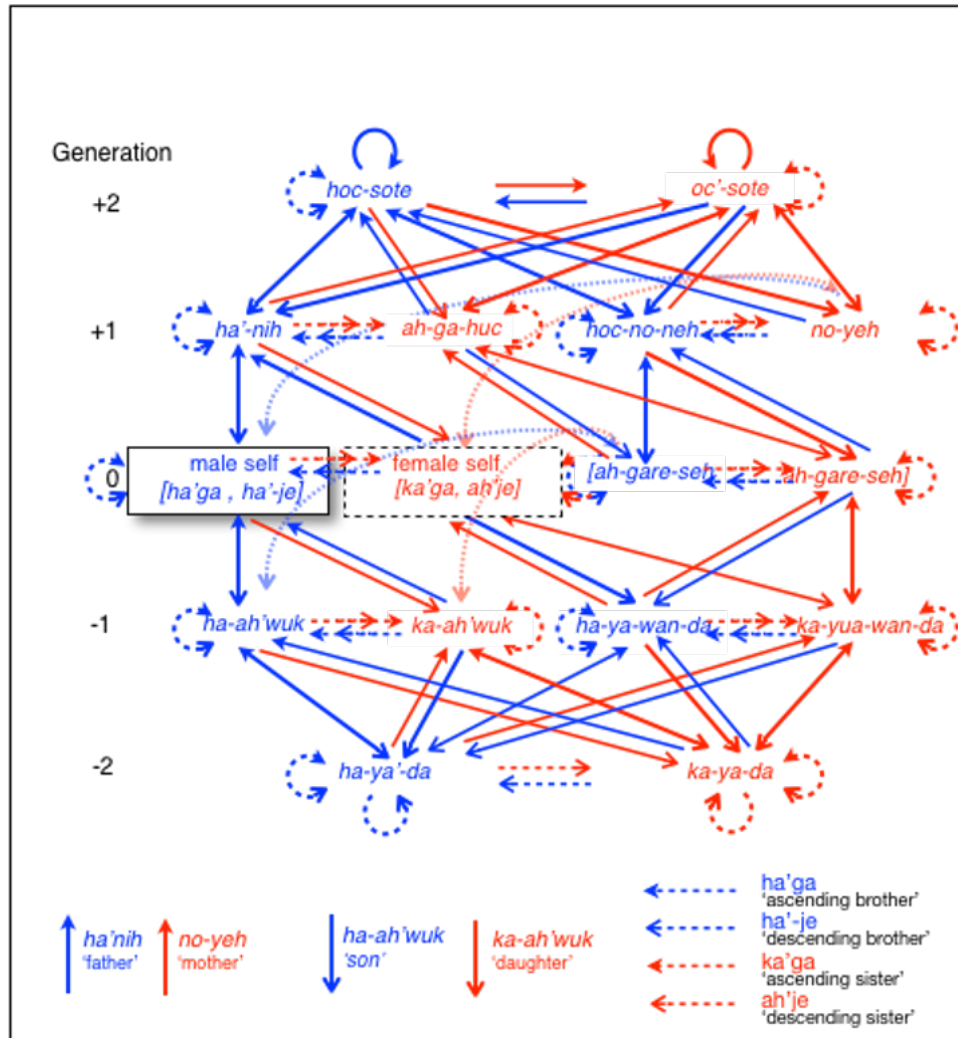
Generation

+2

hoc-sote

oc'-sote

+1

ha'-nih

ah-ga-huc

hoc-no-neh

no-yeh

0

male self
[ha'ga , ha'-je]

female self
[ka'ga, ah'je]

[ah-gare-seh

ah-gare-seh]

-1

ha-ah'wuk

ka-ah'wuk

ha-ya-wan-da

ka-yua-wan-da

-2

ha-ya'-da

ka-ya-da

ha'nih
'father'

no-yeh
'mother'

ha-ah'wuk
'son'

ka-ah'wuk
'daughter'

ha'ga
'ascending brother'

ha'-je
'descending brother'

ka'ga
'ascending sister'

ah'je
'descending sister'